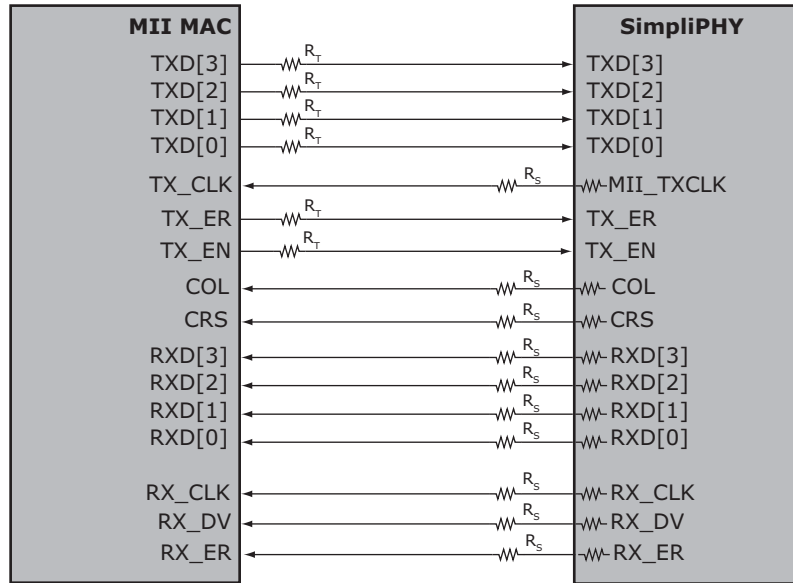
MII MAC
TXD[3]
TXD[2]
TXD[1]
TXD[0]
TX_CLK
TX_ER
TX_EN
COL
CRS
RXD[3]
RXD[2]
RXD[1]
RXD[0]
RX_CLK
RX_DV
RX_ER

$R_T$
$R_T$
$R_T$
$R_T$
$R_S$
$R_T$
$R_T$
$R_S$
$R_S$
$R_S$
$R_S$
$R_S$
$R_S$
$R_S$
$R_S$
$R_S$

SimpliPHY
TXD[3]
TXD[2]
TXD[1]
TXD[0]
MII_TXCLK
TX_ER
TX_EN
COL
CRS
RXD[3]
RXD[2]
RXD[1]
RXD[0]
RX_CLK
RX_DV
RX_ER